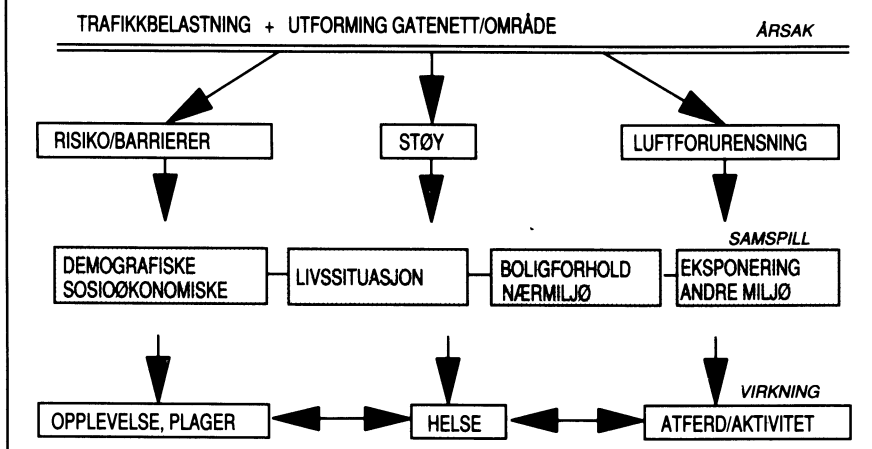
TRAFIKKBELASTNING + UTFORMING GATENETT/OMRÅDE

ÅRSAK

RISIKO/BARRIERER

STØY

LUFTFORURENSNING

SAMSPILL

DEMOGRAFISKE SOSIOØKONOMISKE

LIVSSITUASJON

BOLIGFORHOLD NÆRMILJØ

EKSPONERING ANDRE MILJØ

VIRKNING

OPPLEVELSE, PLAGER

HELSE

ATFERD/AKTIVITET